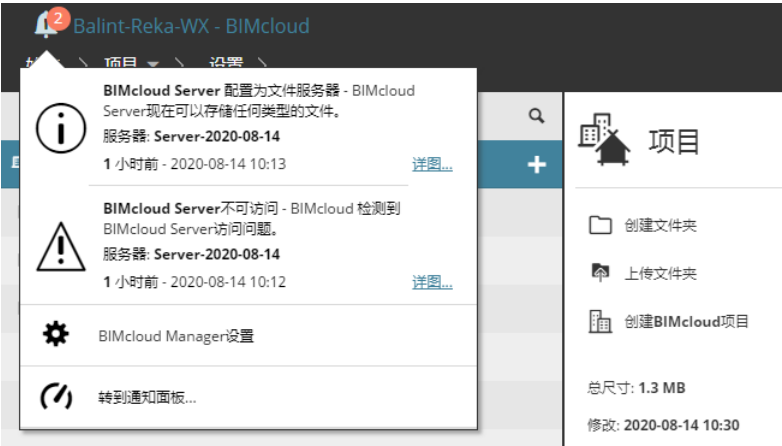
2 Balint-Reka-WX - BIMcloud

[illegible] > 项目 ▾ > 设置 >

**BIMcloud Server** 配置为文件服务器 - BIMcloud Server现在可以存储任何类型的文件。
服务器: **Server-2020-08-14**
**1** 小时前 - 2020-08-14 10:13 详图...

**BIMcloud Server**不可访问 - BIMcloud 检测到BIMcloud Server访问问题。
服务器: **Server-2020-08-14**
**1** 小时前 - 2020-08-14 10:12 详图...

BIMcloud Manager设置

转到通知面板...

项目

创建文件夹

上传文件夹

创建**BIMcloud**项目

总尺寸: **1.3 MB**

修改: **2020-08-14 10:30**